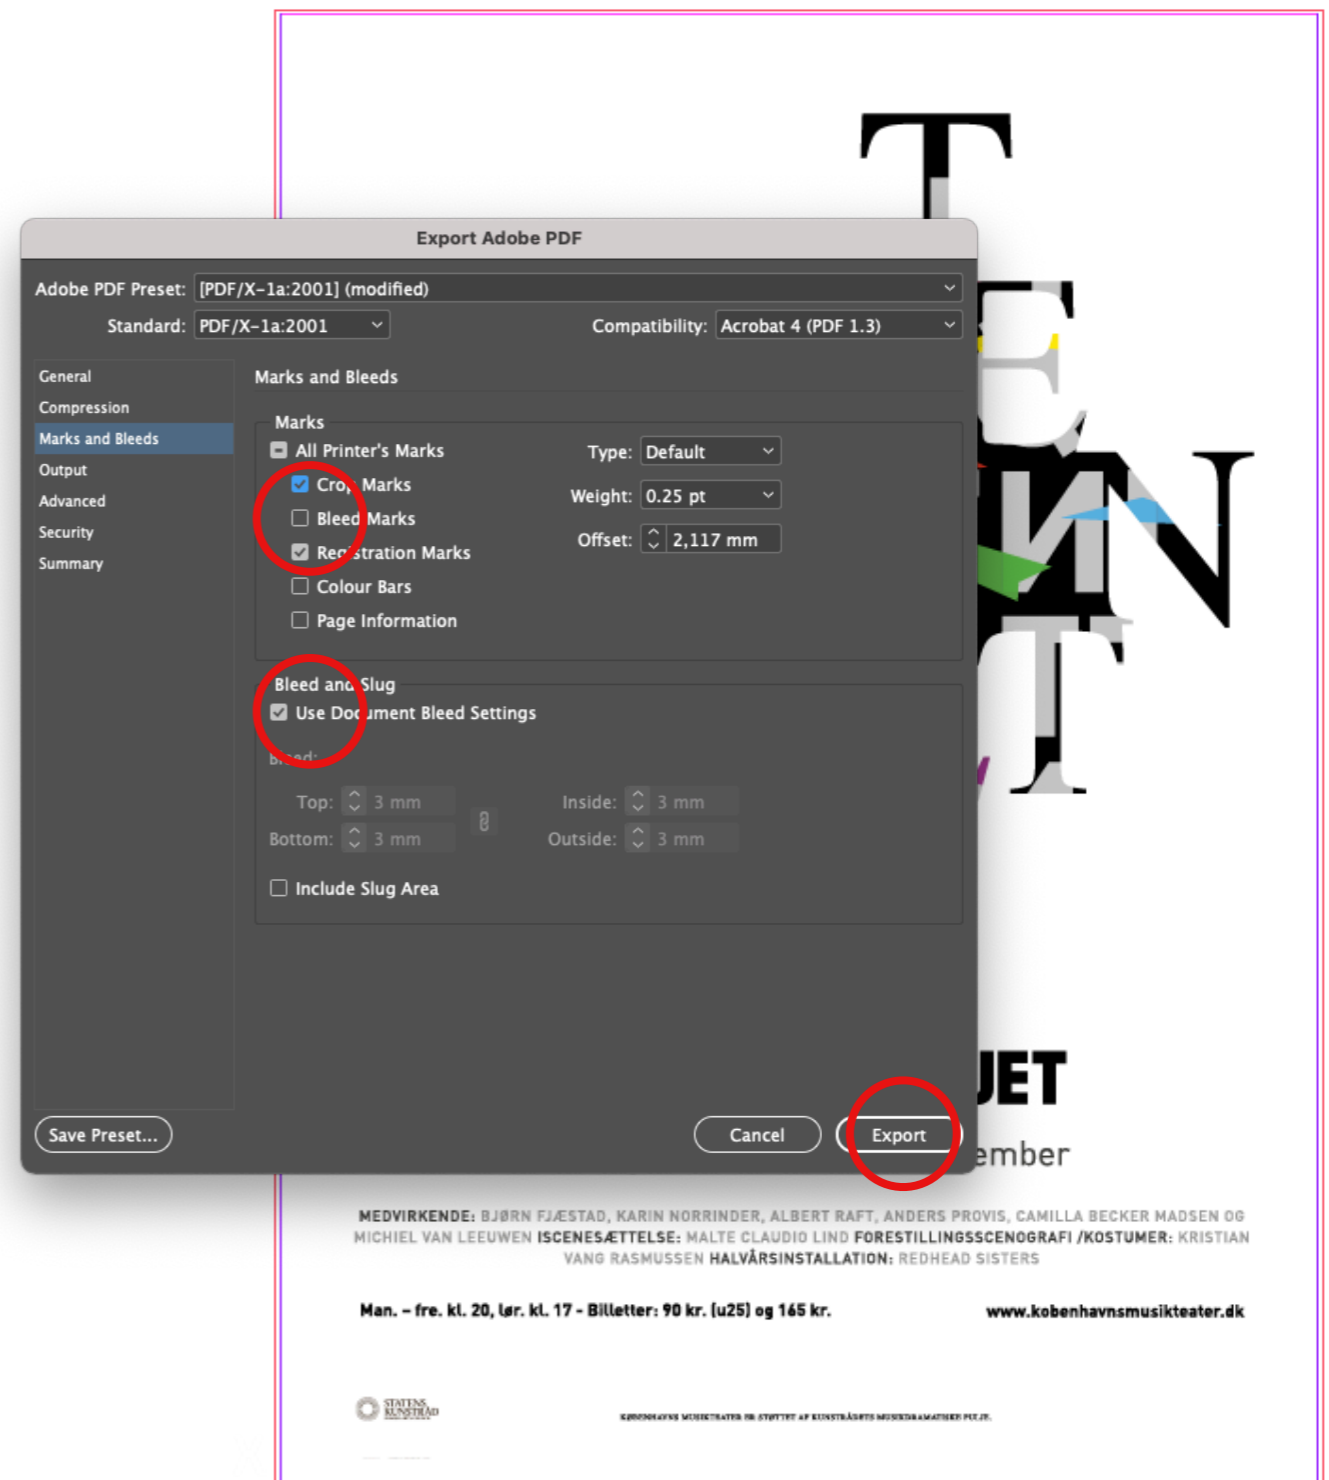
Export Adobe PDF

Adobe PDF Preset: [PDF/X-1a:2001] (modified)
Standard: PDF/X-1a:2001
Compatibility: Acrobat 4 (PDF 1.3)

General
Compression
Marks and Bleeds
Output
Advanced
Security
Summary

Marks and Bleeds

Marks
All Printer's Marks
Crop Marks
Bleed Marks
Registration Marks
Colour Bars
Page Information
Type: Default
Weight: 0.25 pt
Offset: 2,117 mm

Bleed and Slug
Use Document Bleed Settings
Bleed:
Top: 3 mm
Bottom: 3 mm
Inside: 3 mm
Outside: 3 mm
Include Slug Area

Save Preset...
Cancel
Export

UET
ember

MEDVIRKENDE: BJØRN FJÆSTAD, KARIN NORRINDER, ALBERT RAFT, ANDERS PROVIS, CAMILLA BECKER MADSEN OG MICHIEL VAN LEEUWEN ISCENESÆTTELSE: MALTE CLAUDIO LIND FORESTILLINGSSCENOGRAFI /KOSTUMER: KRISTIAN VANG RASMUSSEN HALVÅRSINSTALLATION: REDHEAD SISTERS

Man. – fre. kl. 20, lør. kl. 17 - Billetter: 90 kr. (u25) og 165 kr.
www.kobenhavnsmusikteater.dk

STATENS KUNSTRÅD
KØBENHAVNS MUSIKTEATER ER STØTTET AF KUNSTRÅDETS MUSIKDRAMATISKE PULJE.